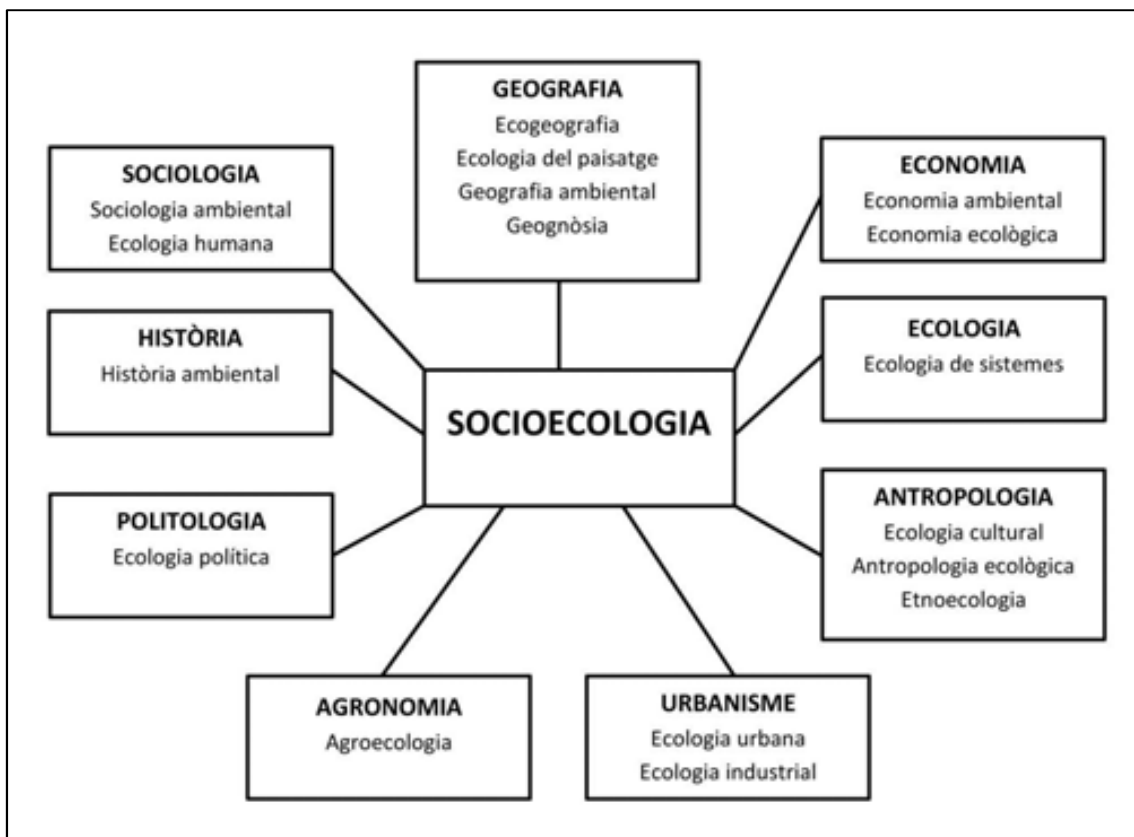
GEOGRAFIA
Ecogeografia
Ecologia del paisatge
Geografia ambiental
Geognòsia

SOCIOLOGIA
Sociologia ambiental
Ecologia humana

ECONOMIA
Economia ambiental
Economia ecològica

HISTÒRIA
Història ambiental

ECOLOGIA
Ecologia de sistemes

SOCIOECOLOGIA

POLITOLOGIA
Ecologia política

ANTROPOLOGIA
Ecologia cultural
Antropologia ecològica
Etnoecologia

AGRONOMIA
Agroecologia

URBANISME
Ecologia urbana
Ecologia industrial